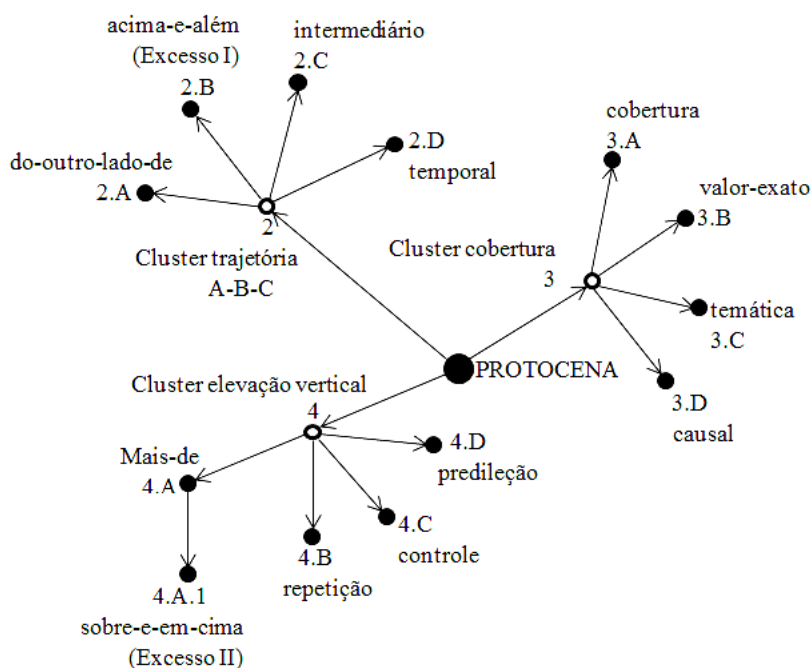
acima-e-além
(Excesso I)
2.B

intermediário
2.C

2.D
temporal

do-outro-lado-de
2.A

2

Cluster trajetória
A-B-C

cobertura
3.A

valor-exato
3.B

Cluster cobertura
3

temática
3.C

PROTOCENA

3.D
causal

Cluster elevação vertical
4

4.D
predileção

Mais-de
4.A

4.C
controle

4.B
repetição

4.A.1
sobre-e-em-cima
(Excesso II)